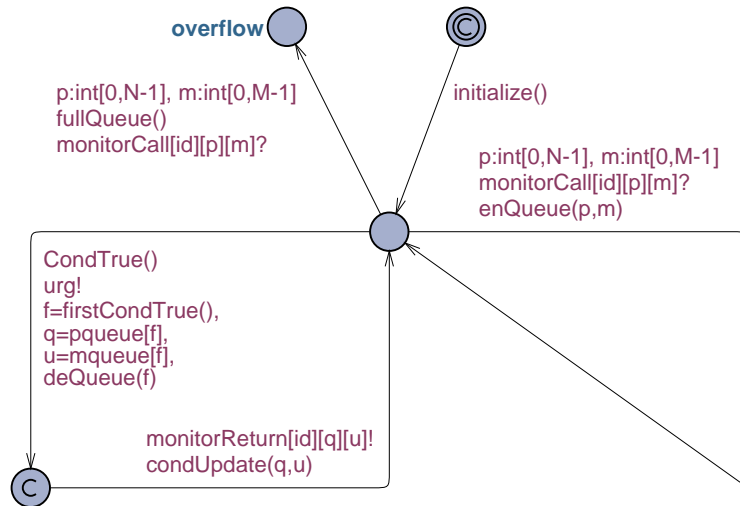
overflow

p:int[0,N-1], m:int[0,M-1]
fullQueue()
monitorCall[id][p][m]?

initialize()

p:int[0,N-1], m:int[0,M-1]
monitorCall[id][p][m]?
enQueue(p,m)

CondTrue()
urg!
f=firstCondTrue(),
q=pqueue[f],
u=mqueue[f],
deQueue(f)

monitorReturn[id][q][u]!
condUpdate(q,u)

C